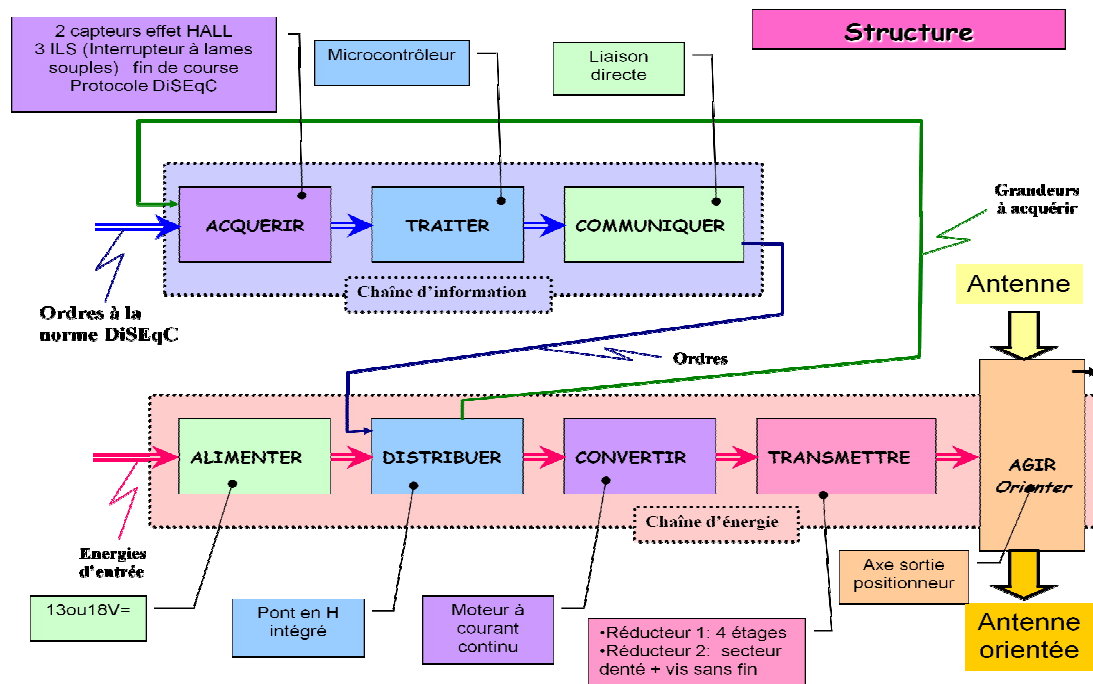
2 capteurs effet HALL
3 ILS (Interrupteur à lames souples) fin de course
Protocole DiSEqC

Microcontrôleur

Liaison directe

Structure

ACQUERIR

TRAITER

COMMUNIQUER

Chaîne d'information

Grandeurs à acquérir

Antenne

Ordres à la norme DiSEqC

Ordres

ALIMENTER

DISTRIBUER

CONVERTIR

TRANSMETTRE

AGIR
Orienter

Chaîne d'énergie

Energies d'entrée

13ou18V=

Pont en H intégré

Moteur à courant continu

•Réducteur 1: 4 étages
•Réducteur 2: secteur denté + vis sans fin

Axe sortie positionneur

Antenne orientée